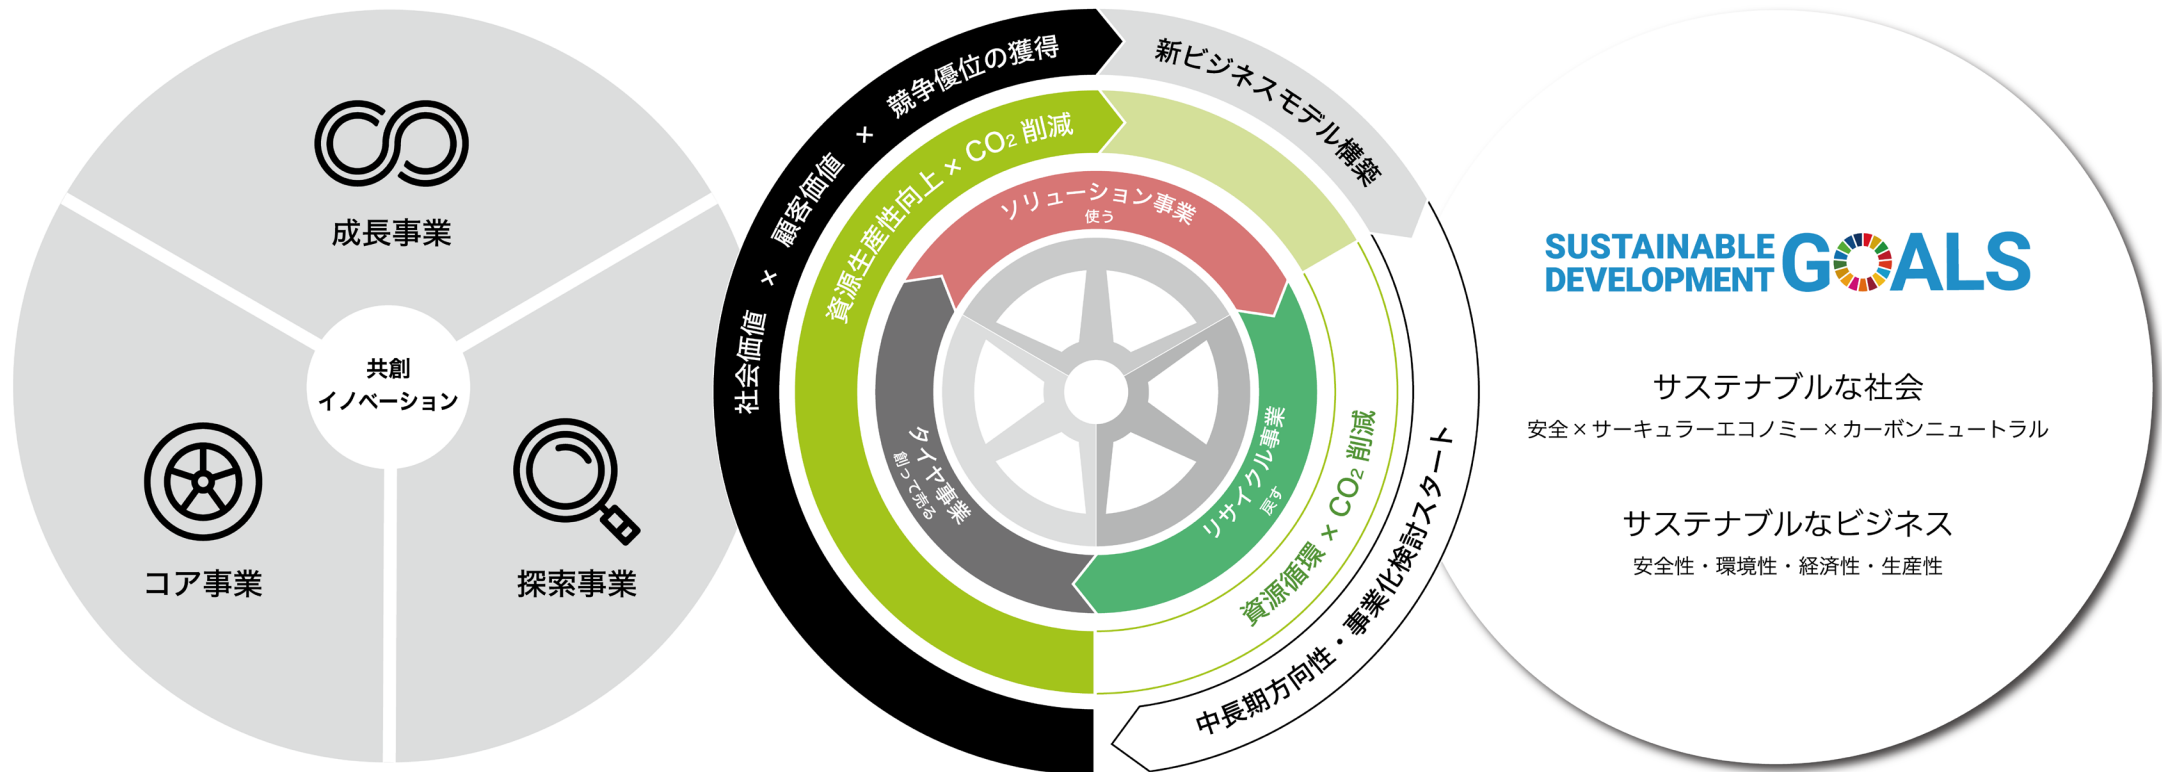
成長事業

共創
イノベーション

コア事業

探索事業

社会価値 × 顧客価値 × 競争優位の獲得

新ビジネスモデル構築

資源生産性向上 × $CO_2$ 削減

ソリューション事業
使う

タイヤ事業
創って売る

リサイクル事業
戻す

資源循環 × $CO_2$ 削減

中長期方向性・事業化検討スタート

SUSTAINABLE DEVELOPMENT GOALS

サステナブルな社会
安全×サーキュラーエコノミー×カーボンニュートラル

サステナブルなビジネス
安全性・環境性・経済性・生産性